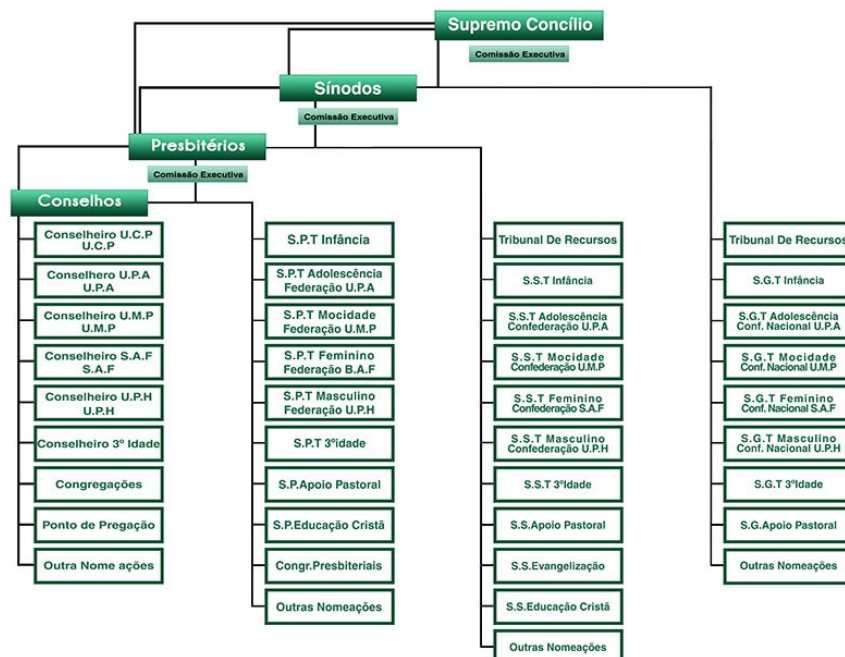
Supremo Concílio

Comissão Executiva

Sínodos

Comissão Executiva

Presbitérios

Comissão Executiva

Conselhos

Conselheiro U.C.P
U.C.P

Conselhero U.P.A
U.P.A

Conselheiro U.M.P
U.M.P

Conselheiro S.A.F
S.A.F

Conselheiro U.P.H
U.P.H

Conselheiro 3° Idade

Congregações

Ponto de Pregação

Outra Nome ações

S.P.T Infância

S.P.T Adolescência
Federação U.P.A

S.P.T Mocidade
Federação U.M.P

S.P.T Feminino
Federação B.A.F

S.P.T Masculino
Federação U.P.H

S.P.T 3°idade

S.P.Apoio Pastoral

S.P.Educação Cristã

Congr.Presbiteriais

Outras Nomeações

Tribunal De Recursos

S.S.T Infância

S.S.T Adolescência
Confederação U.P.A

S.S.T Mocidade
Confederação U.M.P

S.S.T Feminino
Confederação S.A.F

S.S.T Masculino
Confederação U.P.H

S.S.T 3°Idade

S.S.Apoio Pastoral

S.S.Evangelização

S.S.Educação Cristã

Outras Nomeações

Tribunal De Recursos

S.G.T Infância

S.G.T Adolescência
Conf. Nacional U.P.A

S.G.T Mocidade
Conf. Nacional U.M.P

S.G.T Feminino
Conf. Nacional S.A.F

S.G.T Masculino
Conf. Nacional U.P.H

S.G.T 3°Idade

S.G.Apoio Pastoral

Outras Nomeações